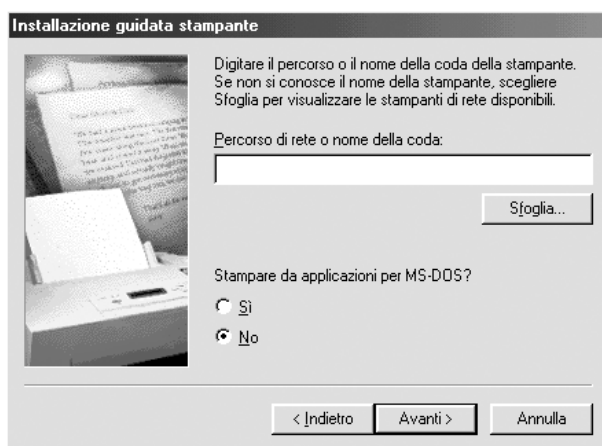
Installazione guidata stampante

Digitare il percorso o il nome della coda della stampante. Se non si conosce il nome della stampante, scegliere Sfoglia per visualizzare le stampanti di rete disponibili.

Percorso di rete o nome della coda:

Sfoglia...

Stampare da applicazioni per MS-DOS?

Sì

No

< Indietro

Avanti >

Annulla